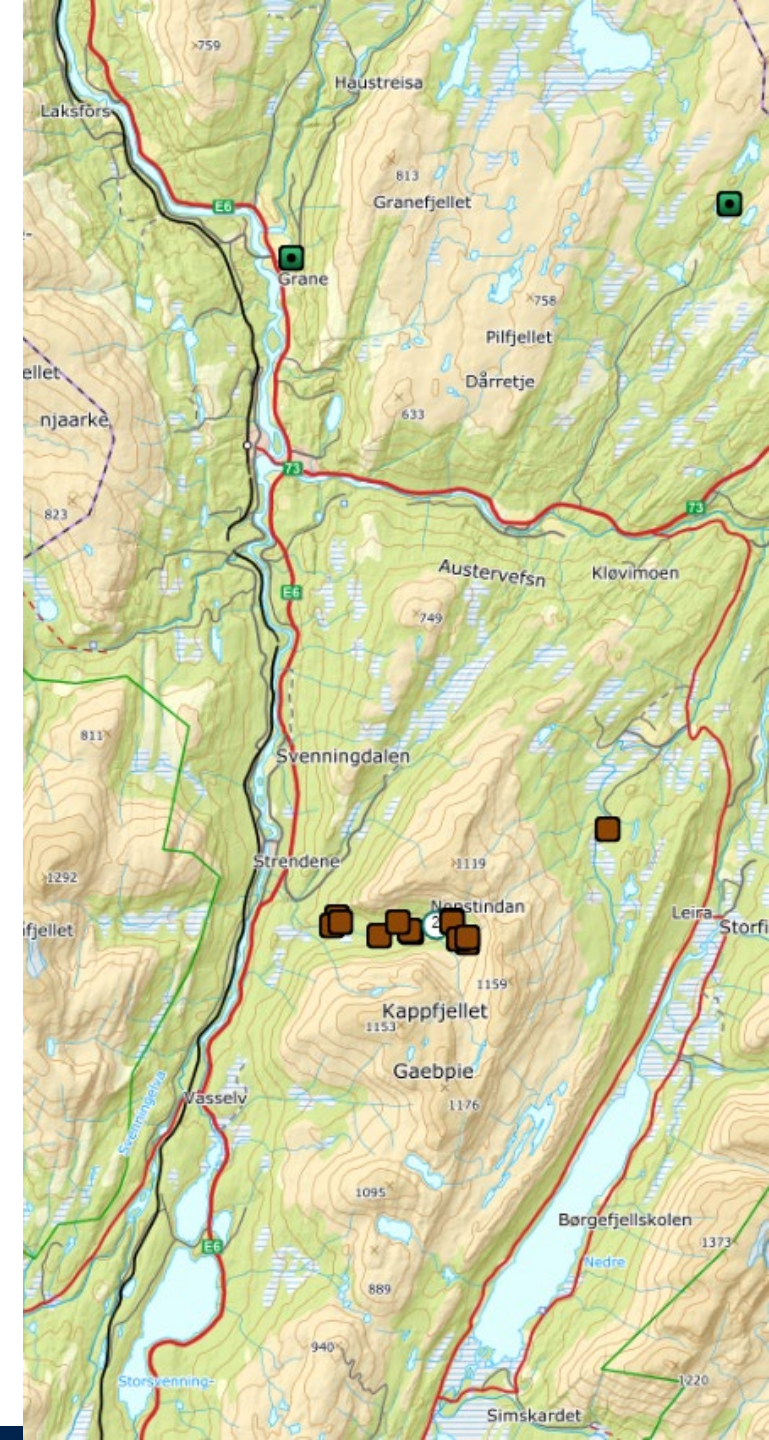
759
Haustreisa
Laksfors
813
Granefjellet
E6
Grane
758
Pilfjellet
ellet
Dårretje
njaarke
633
73
823
73
Austervefsn
Kløvimoen
E6
749
811
Svenningdalen
Strendene
1119
1292
Nonstindan
Leira
Storfi
fjellet
1159
Kappfjellet
1153
Gaebpie
Vasselv
1176
Svenningselva
1095
Børgefjellskolen
1373
E6
Nedre
889
940
Storsvenning-
1220
Simskardet